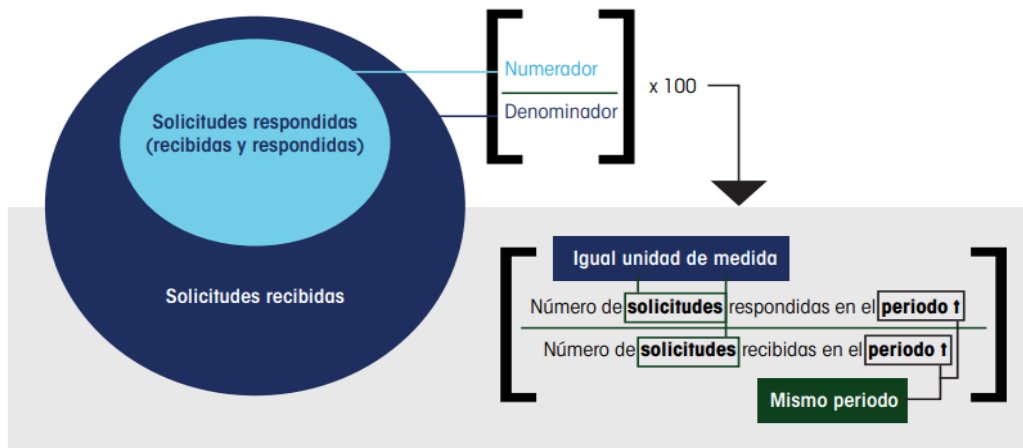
Solicitudes respondidas (recibidas y respondidas)

Solicitudes recibidas

Numerador

Denominador

x 100

Igual unidad de medida

Número de solicitudes respondidas en el periodo t

Número de solicitudes recibidas en el periodo t

Mismo periodo